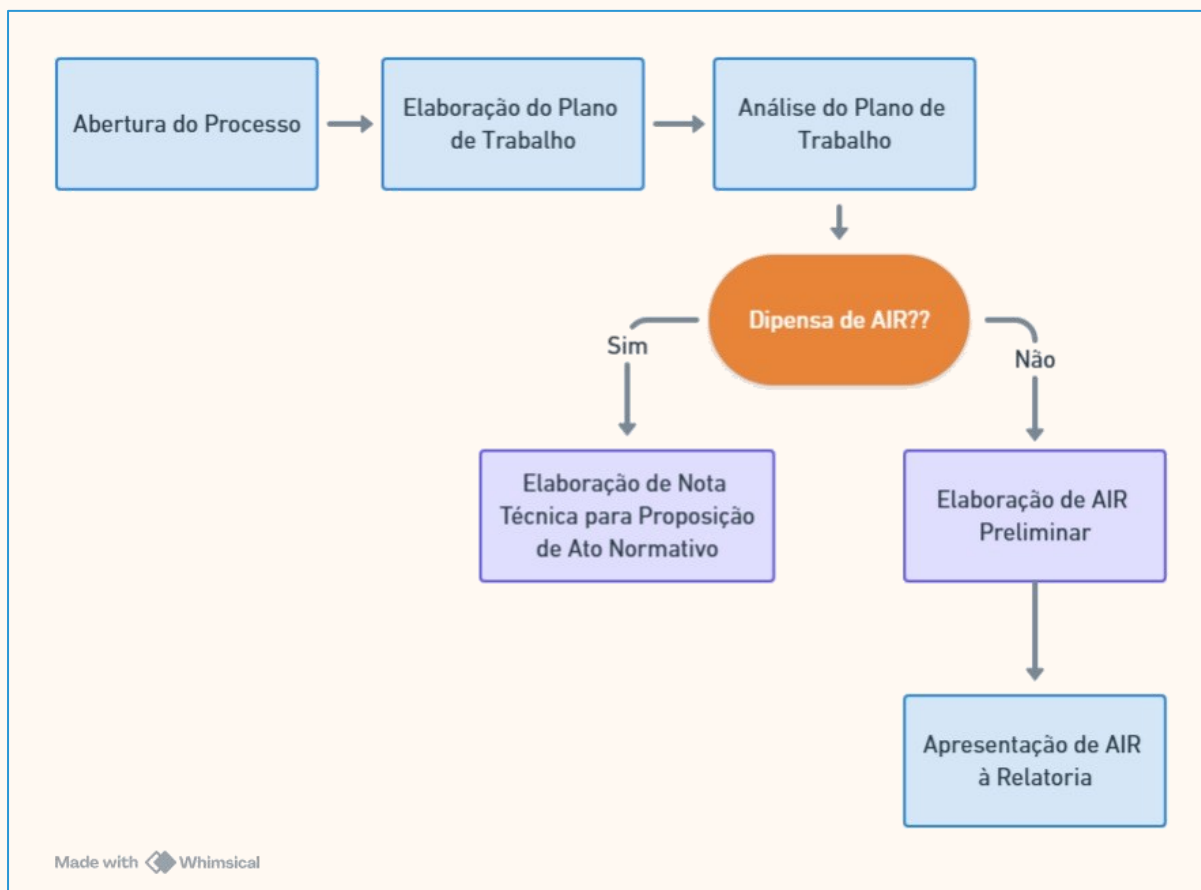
Abertura do Processo

Elaboração do Plano de Trabalho

Análise do Plano de Trabalho

Dipensa de AIR??

Sim

Não

Elaboração de Nota Técnica para Proposição de Ato Normativo

Elaboração de AIR Preliminar

Apresentação de AIR à Relatoria

Made with Whimsical